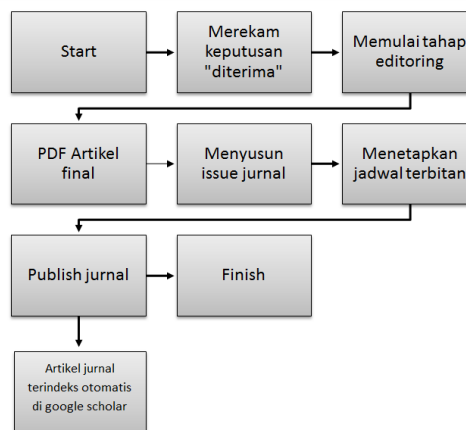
Start

Merekam keputusan "diterima"

Memulai tahap editoring

PDF Artikel final

Menyusun issue jurnal

Menetapkan jadwal terbitan

Publish jurnal

Finish

Artikel jurnal terindeks otomatis di google scholar